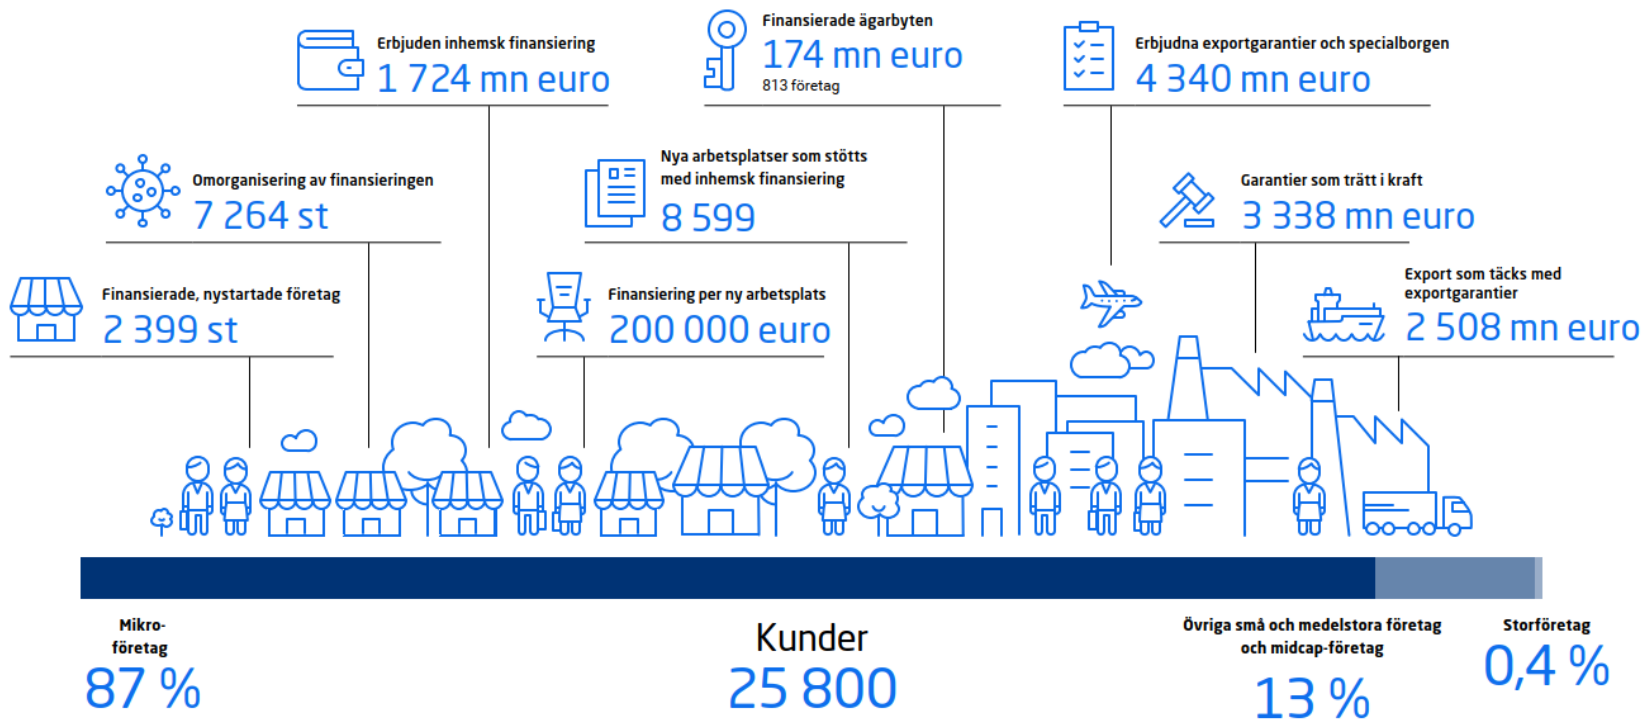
Erbjuden inhemsk finansiering
1 724 mn euro

Finansierade ägarbyten
174 mn euro
813 företag

Erbjudna exportgarantier och specialborgen
4 340 mn euro

Omorganisering av finansieringen
7 264 st

Nya arbetsplatser som stötts med inhemsk finansiering
8 599

Garantier som trätt i kraft
3 338 mn euro

Finansierade, nystartade företag
2 399 st

Finansiering per ny arbetsplats
200 000 euro

Export som täcks med exportgarantier
2 508 mn euro

Mikro-företag
87 %

Kunder
25 800

Övriga små och medelstora företag och midcap-företag
13 %

Storföretag
0,4 %